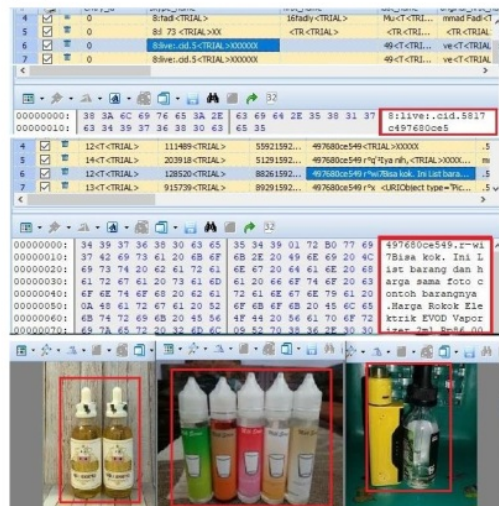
| 4 | ☑ | 0 | 8:fadl<TRIAL> | 16fadly<TRIAL> | Mu<T<TRI... | mmad Fadl<T |
|---|---|---|---|---|---|---|
| 5 | ☑ | 0 | 8:l 73 <TRIAL>XX | <TR<TRIAL> | <TR<TRI... | <TR<TRI |
| 6 | ☑ | 0 | 8:live:.cid.5<TRIAL>XXXXXX | | 49<T<TRI... | ve<T<TRIAL |
| 7 | ☑ | 0 | 8:live:.cid.5<TRIAL>XXXXXX | | 49<T<TRI... | ve<T<TRIAL |

32

00000000: 38 3A 6C 69 76 65 3A 2E 63 69 64 2E 35 38 31 37 8:live:.cid.5817
00000010: 63 34 39 37 36 38 30 63 65 35 c497680ce5

| 4 | ☑ | 12<T<TRIAL> | 111489<TRIAL> | 55921592... | 497680ce549<TRIAL>XXXXX | .5 |
|---|---|---|---|---|---|---|
| 5 | ☑ | 14<T<TRIAL> | 203918<TRIAL> | 51291592... | 497680ce549.r^q^I1ya nih,<TRIAL>XXXX... | m |
| 6 | ☑ | 12<T<TRIAL> | 128520<TRIAL> | 88261592... | 497680ce549.r^wi7Bisa kok. Ini List barang dan h... | .5 |
| 7 | ☑ | 13<T<TRIAL> | 915739<TRIAL> | 89291592... | 497680ce549.r^x <URIObject type="Pic... | .5 |

32

00000000: 34 39 37 36 38 30 63 65 35 34 39 01 72 B0 77 69 497680ce549.r-wi
00000010: 37 42 69 73 61 20 6B 6F 6B 2E 20 49 6E 69 20 4C 7Bisa kok. Ini L
00000020: 69 73 74 20 62 61 72 61 6E 67 20 64 61 6E 20 68 ist barang dan h
00000030: 61 72 67 61 20 73 61 6D 61 20 66 6F 74 6F 20 63 arga sama foto c
00000040: 6F 6E 74 6F 68 20 62 61 72 61 6E 67 6E 79 61 20 ontoh barangnya
00000050: 2E 48 61 72 67 61 20 52 6F 6B 6F 6B 20 45 6C 65 .Harga Rokok Ele
00000060: 6B 74 72 69 6B 20 45 56 4F 44 20 56 61 70 6F 72 ktrik EVOD Vapor
00000070: 69 7A 65 72 20 32 6D 6C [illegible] izer 2ml Rp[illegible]